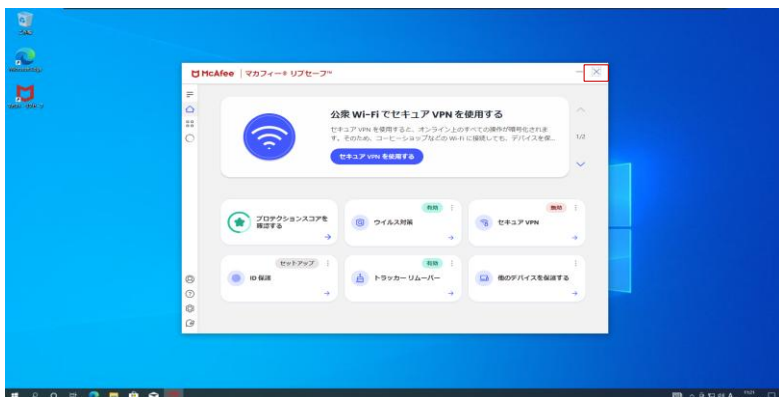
McAfee | マカフィー® リブセーフ™

公衆 Wi-Fi でセキュア VPN を使用する

セキュア VPN を使用すると、オンライン上のすべての操作が暗号化されます。そのため、コーヒーショップなどの Wi-Fi に接続しても、デバイスを保...

セキュア VPN を使用する

1/2

プロテクションスコアを確認する

有効

ウイルス対策

無効

セキュア VPN

セットアップ

ID 保護

有効

トラッカー リムーバー

他のデバイスを保護する